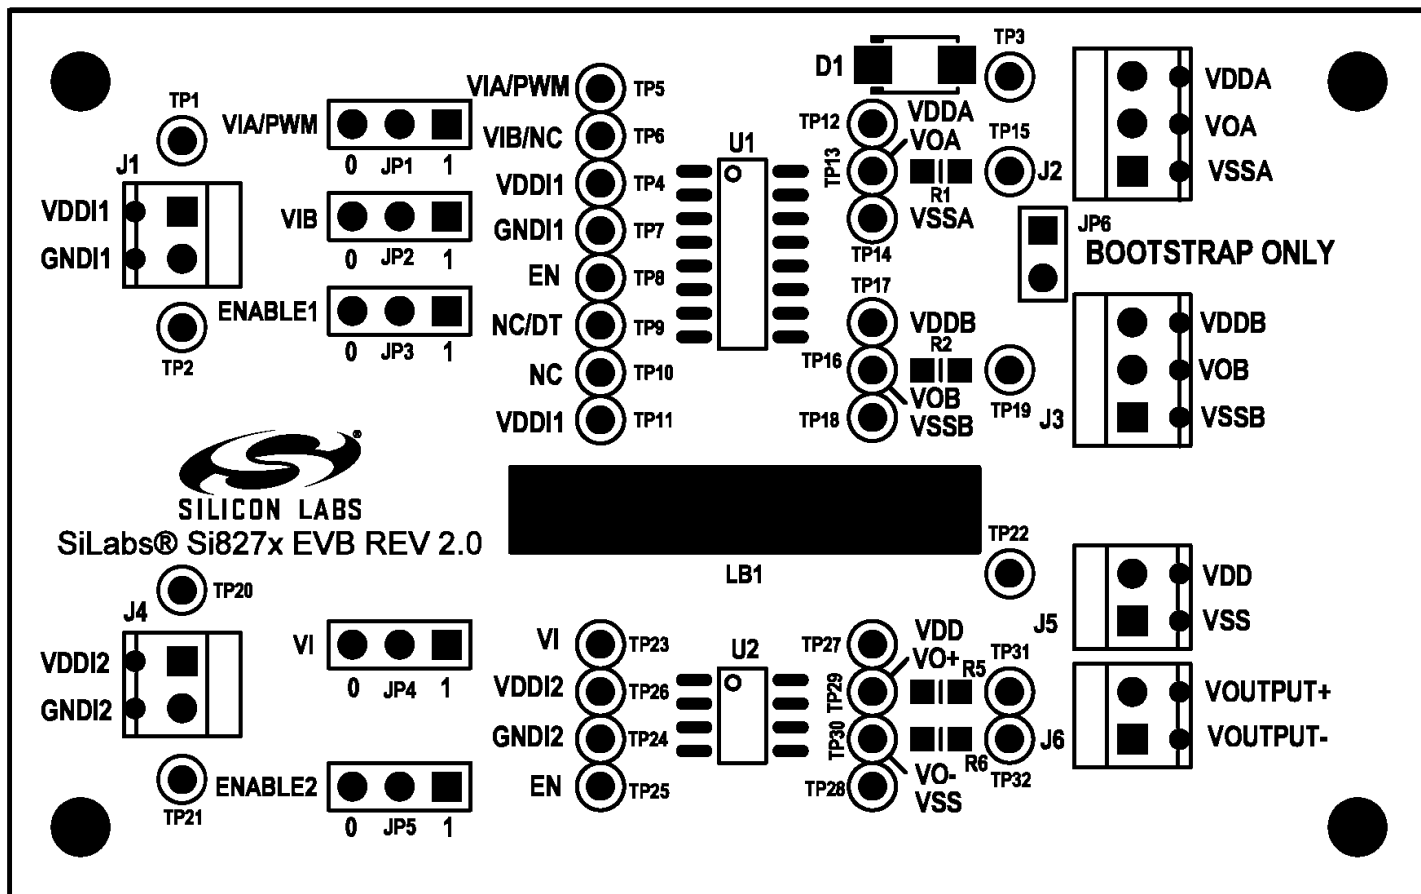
TP1
VIA/PWM
0 JP1 1
J1
VDDI1
GNDI1
VIB
0 JP2 1
ENABLE1
0 JP3 1
TP2

VIA/PWM TP5
VIB/NC TP6
VDDI1 TP4
GNDI1 TP7
EN TP8
NC/DT TP9
NC TP10
VDDI1 TP11

U1

D1
TP3
TP12
VDDA
VOA
TP13
R1
VSSA
TP14
TP15
J2
JP6
BOOTSTRAP ONLY
VDDA
VOA
VSSA

TP17
VDDB
R2
TP16
VOB
TP18
VSSB
TP19
J3
VDDB
VOB
VSSB

SILICON LABS
SiLabs® Si827x EVB REV 2.0

LB1
TP22
VDD
VSS
J5

TP20
J4
VDDI2
GNDI2
VI
0 JP4 1
TP21
ENABLE2
0 JP5 1

VI TP23
VDDI2 TP26
GNDI2 TP24
EN TP25

U2

TP27
VDD
VO+
TP29
R5
TP31
TP30
R6
J6
TP32
TP28
VO-
VSS
VOUTPUT+
VOUTPUT-